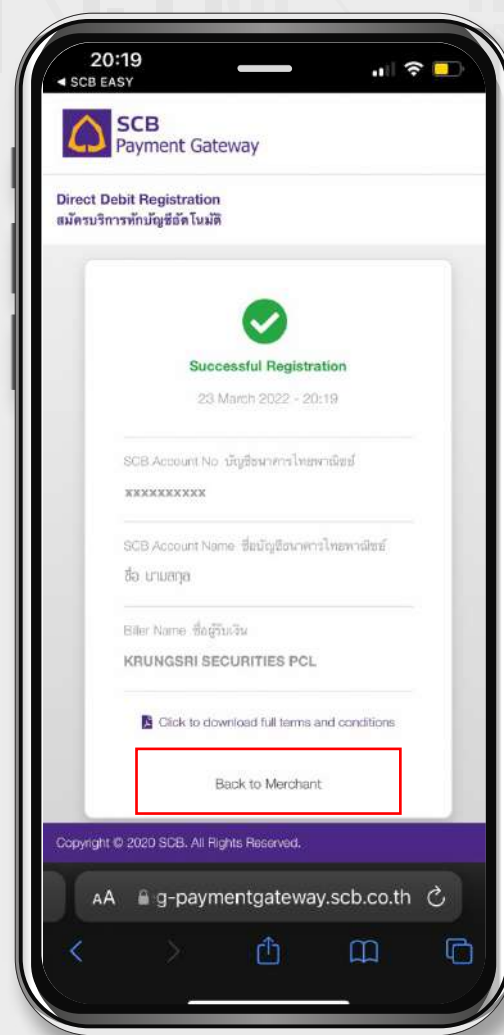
20:19
◄ SCB EASY

SCB
Payment Gateway

Direct Debit Registration
สมัครบริการหักบัญชีอัตโนมัติ

Successful Registration

23 March 2022 - 20:19

SCB Account No บัญชีธนาคารไทยพาณิชย์

xxxxxxxxxx

SCB Account Name ชื่อบัญชีธนาคารไทยพาณิชย์

ชื่อ นามสกุล

Biller Name ชื่อผู้รับเงิน

KRUNGSRI SECURITIES PCL

Click to download full terms and conditions

Back to Merchant

Copyright © 2020 SCB. All Rights Reserved.

AA g-paymentgateway.scb.co.th